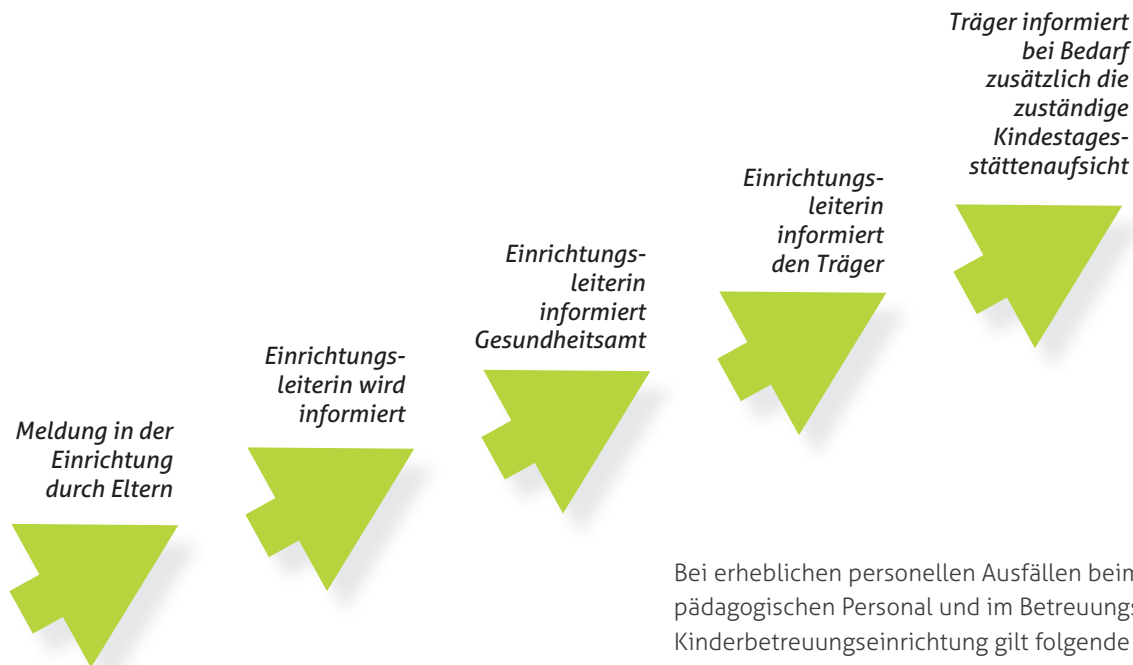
Meldung in der Einrichtung durch Eltern

Einrichtungsleiterin wird informiert

Einrichtungsleiterin informiert Gesundheitsamt

Einrichtungsleiterin informiert den Träger

Träger informiert bei Bedarf zusätzlich die zuständige Kindestagesstättenaufsicht

Bei erheblichen personellen Ausfällen beim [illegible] pädagogischen Personal und im Betreuungs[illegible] Kinderbetreuungseinrichtung gilt folgende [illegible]